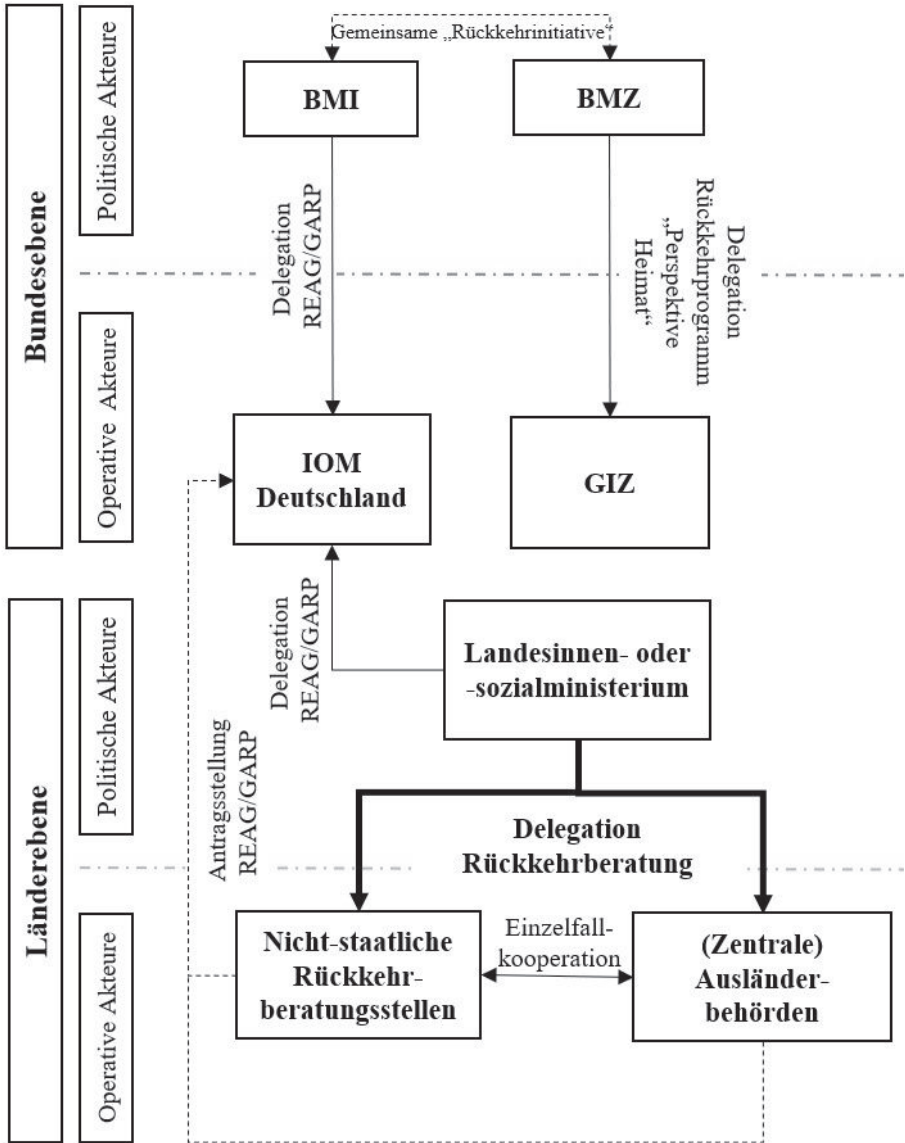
Bundesebene

Politische Akteure

Gemeinsame „Rückkehrinitiative"

BMI

BMZ

Delegation REAG/GARP

Delegation Rückkehrprogramm „Perspektive Heimat"

Operative Akteure

IOM Deutschland

GIZ

Länderebene

Politische Akteure

Delegation REAG/GARP

Landesinnen- oder -sozialministerium

Antragsstellung REAG/GARP

Delegation Rückkehrberatung

Operative Akteure

Nicht-staatliche Rückkehrberatungsstellen

Einzelfallkooperation

(Zentrale) Ausländerbehörden